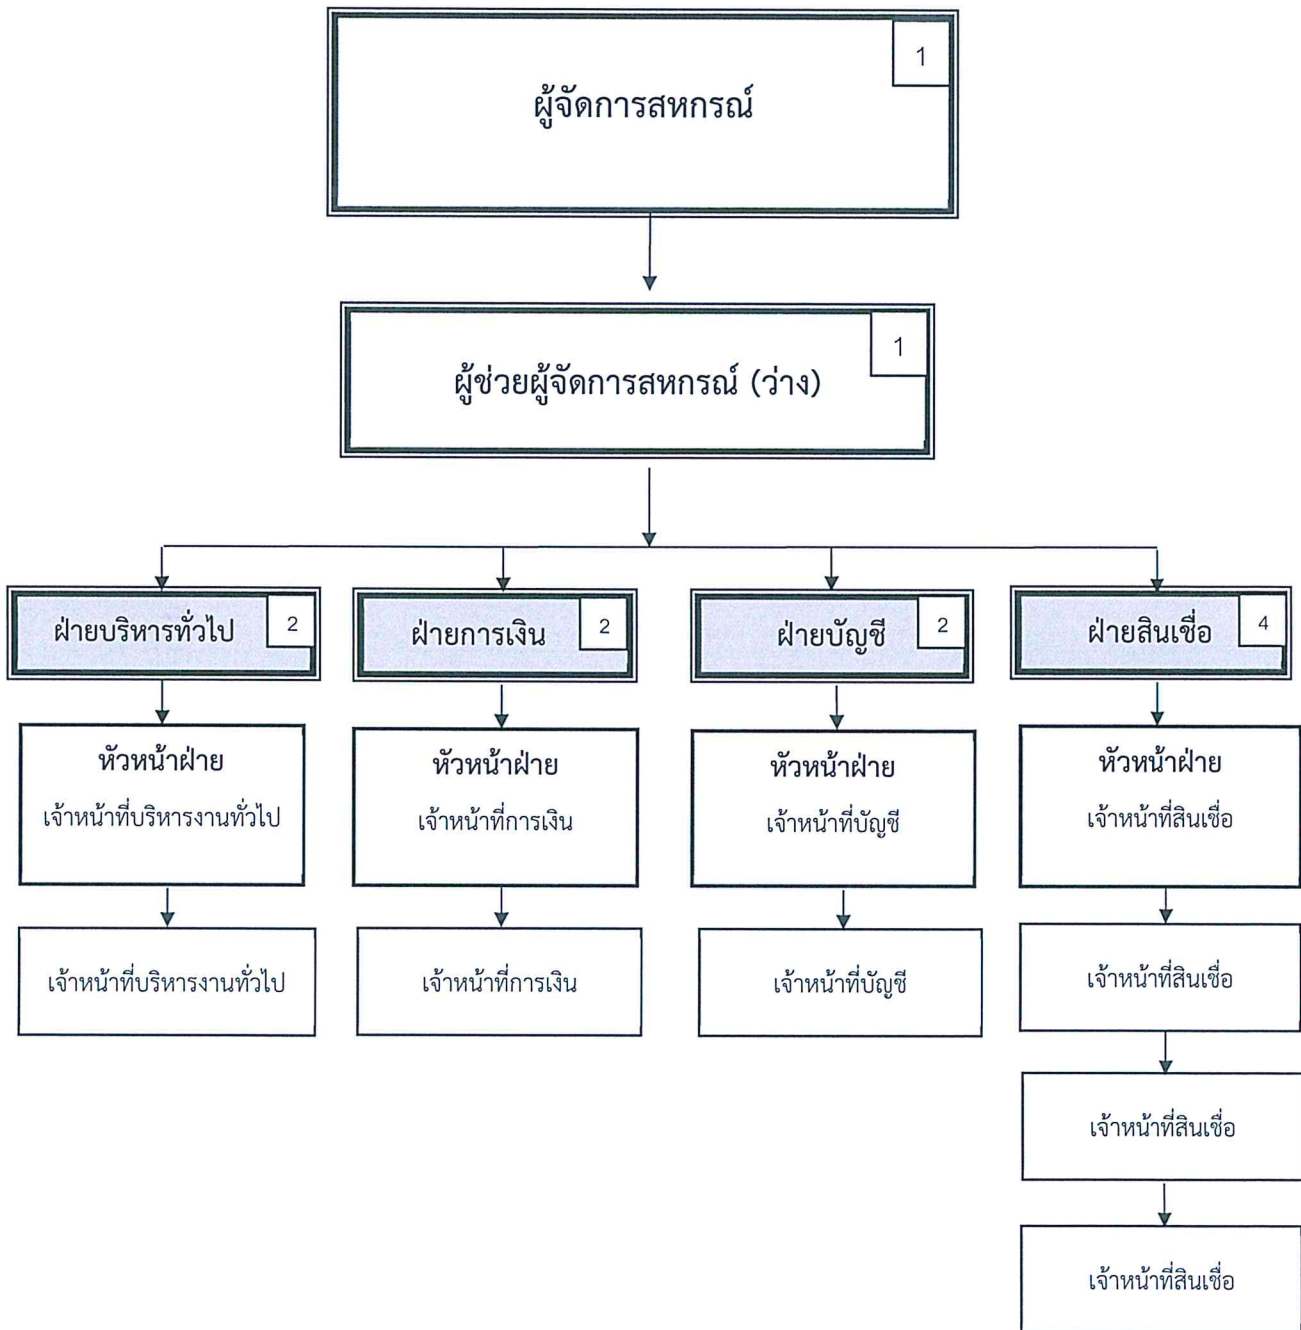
ผู้จัดการสหกรณ์ 1

ผู้ช่วยผู้จัดการสหกรณ์ (ว่าง) 1

ฝ่ายบริหารทั่วไป 2

หัวหน้าฝ่าย
เจ้าหน้าที่บริหารงานทั่วไป

เจ้าหน้าที่บริหารงานทั่วไป

ฝ่ายการเงิน 2

หัวหน้าฝ่าย
เจ้าหน้าที่การเงิน

เจ้าหน้าที่การเงิน

ฝ่ายบัญชี 2

หัวหน้าฝ่าย
เจ้าหน้าที่บัญชี

เจ้าหน้าที่บัญชี

ฝ่ายสินเชื่อ 4

หัวหน้าฝ่าย
เจ้าหน้าที่สินเชื่อ

เจ้าหน้าที่สินเชื่อ

เจ้าหน้าที่สินเชื่อ

เจ้าหน้าที่สินเชื่อ